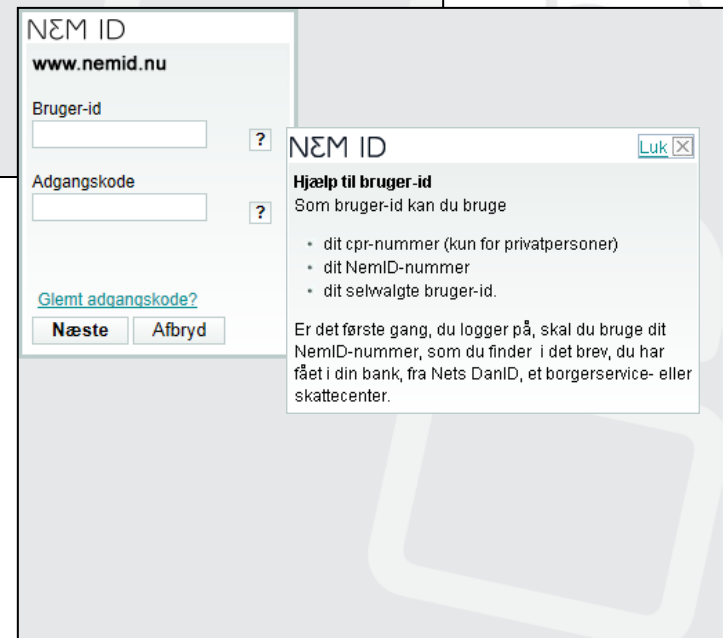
NΣM ID

www.nemid.nu

Bruger-id

?

Adgangskode

?

Glemt adgangskode?

Næste Afbryd

NΣM ID

Luk

Hjælp til bruger-id

Som bruger-id kan du bruge

- dit cpr-nummer (kun for privatpersoner)
- dit NemID-nummer
- dit selvalgte bruger-id.

Er det første gang, du logger på, skal du bruge dit NemID-nummer, som du finder i det brev, du har fået i din bank, fra Nets DanID, et borgerservice- eller skattecenter.